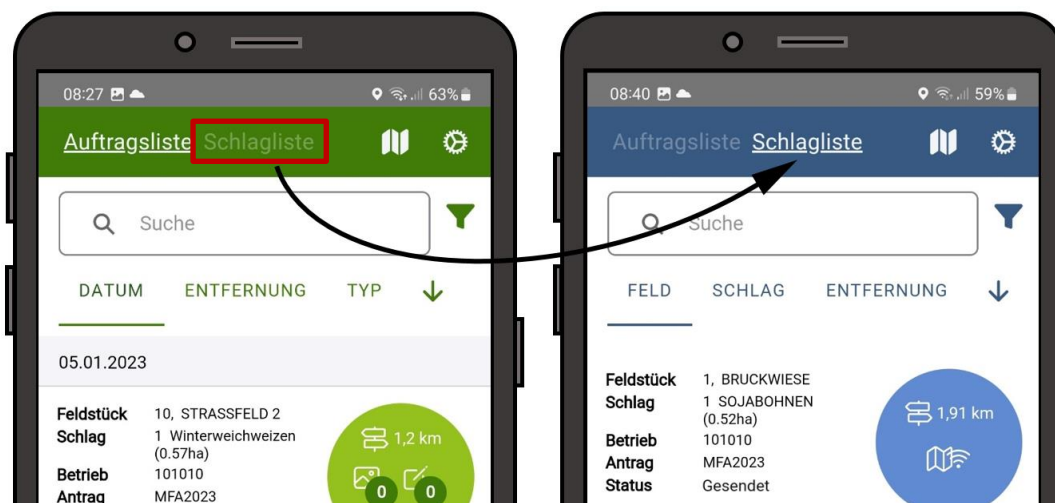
08:27 63%

Auftragsliste Schlagliste

Suche

DATUM ENTFERNUNG TYP

05.01.2023

Feldstück 10, STRASSFELD 2
Schlag 1 Winterweichweizen (0.57ha)
Betrieb 101010
Antrag MFA2023

1,2 km

0 0

08:40 59%

Auftragsliste Schlagliste

Suche

FELD SCHLAG ENTFERNUNG

Feldstück 1, BRUCKWIESE
Schlag 1 SOJABOHNEN (0.52ha)
Betrieb 101010
Antrag MFA2023
Status Gesendet

1,91 km